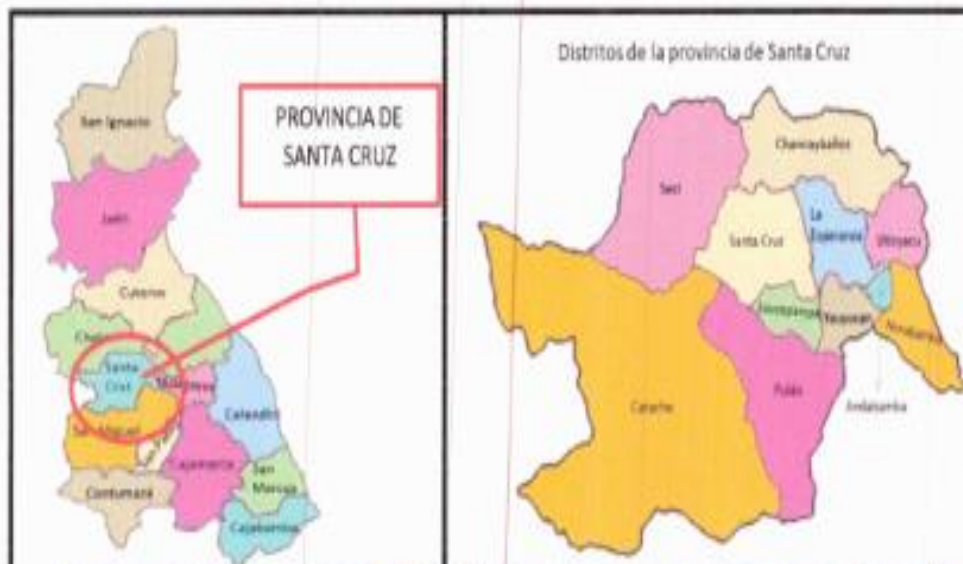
San Ignacio

Jaén

PROVINCIA DE SANTA CRUZ

Cutervo

Chota

Santa Cruz

Hualgayoc

Celendín

San Miguel

Cajamarca

San Marcos

Contumazá

Cajabamba

Distritos de la provincia de Santa Cruz

Sexi

Chancaybaños

Santa Cruz

La Esperanza

Uticyacu

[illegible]

Yauyucán

Ninabamba

Catache

Pulán

Andabamba